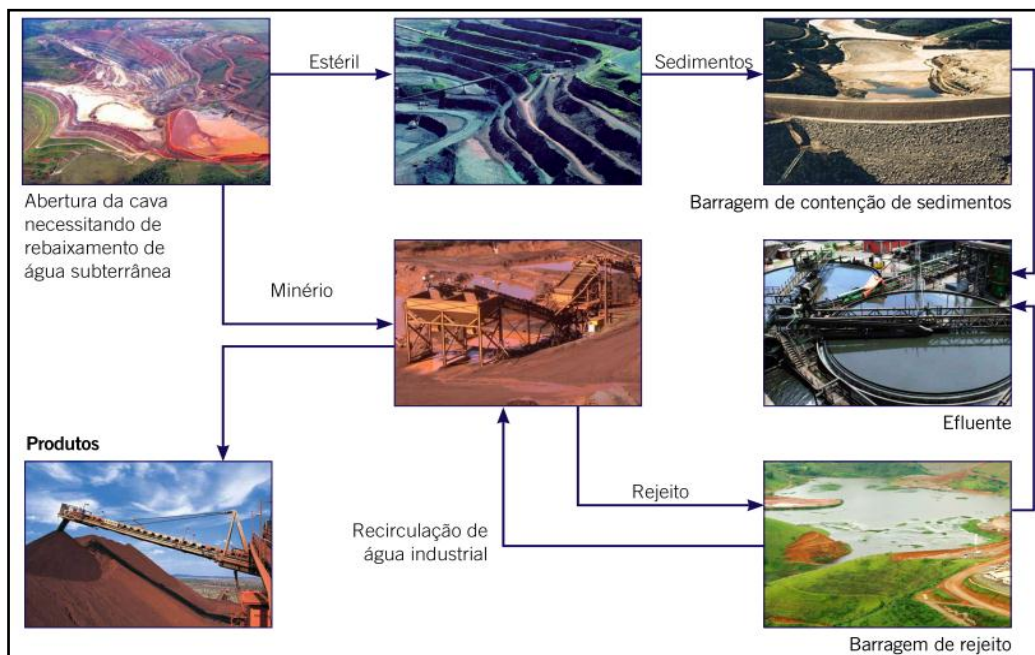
Estéril

Sedimentos

Abertura da cava necessitando de rebaixamento de água subterrânea

Barragem de contenção de sedimentos

Minério

Efluente

Produtos

Rejeito

Recirculação de água industrial

Barragem de rejeito